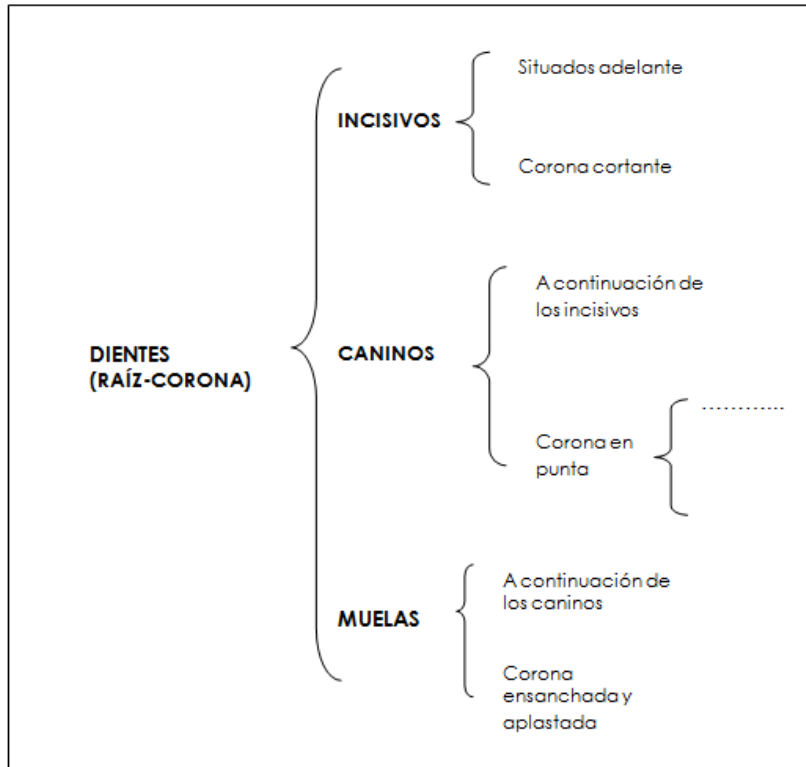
DIENTES
(RAÍZ-CORONA)

INCISIVOS

Situados adelante

Corona cortante

CANINOS

A continuación de los incisivos

Corona en punta

............

MUELAS

A continuación de los caninos

Corona ensanchada y aplastada